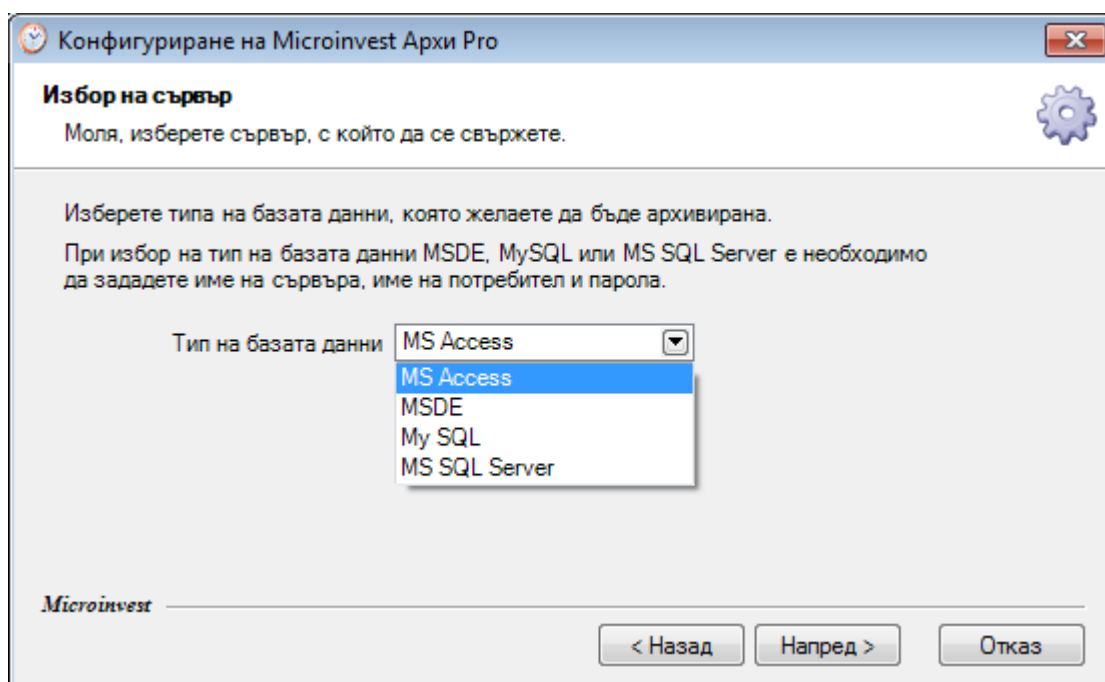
Конфигуриране на Microinvest Архи Pro

Избор на сървър

Моля, изберете сървър, с който да се свържете.

Изберете типа на базата данни, която желаете да бъде архивирана.

При избор на тип на базата данни MSDE, MySQL или MS SQL Server е необходимо да зададете име на сървъра, име на потребител и парола.

Тип на базата данни MS Access

MS Access
MSDE
My SQL
MS SQL Server

Microinvest

< Назад
Напред >
Отказ